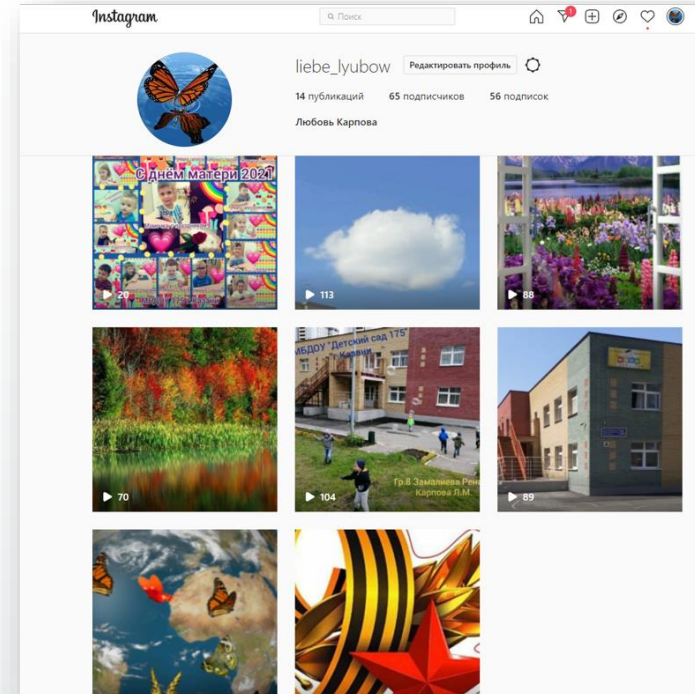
Instagram

Поиск

1

liebe_lyubow

Редактировать профиль

14 публикаций

65 подписчиков

56 подписок

Любовь Карпова

С днём матери 2021

20

113

88

70

МБДОУ "Детский сад 175" г. Казани

Гр.8 Замалиева Р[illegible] Карпова Л.М.

104

89